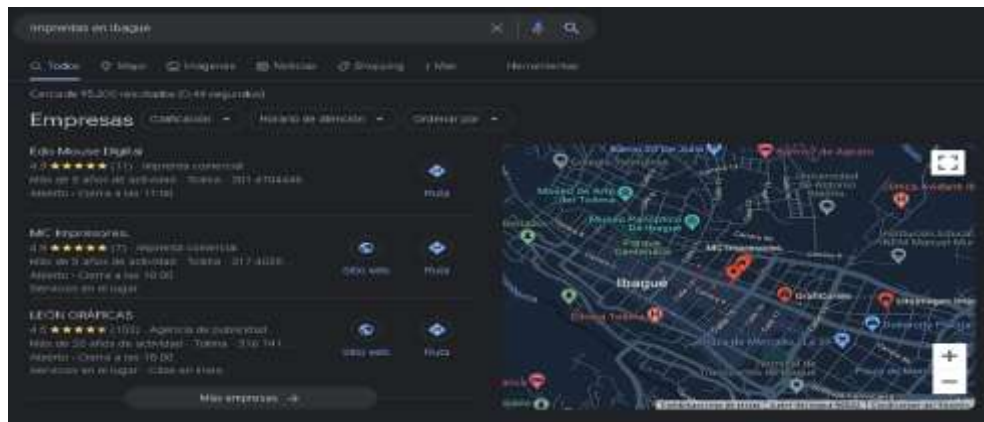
imprentas en ibague

Todos Maps Imágenes Noticias Shopping Más Herramientas

Cerca de 95.200 resultados (0,44 segundos)

Empresas Calificación Horario de atención Ordenar por

Edo Mouse Digital
4,9 ★★★★★ (11) · Imprenta comercial
Más de 5 años de actividad · Tolima · 301 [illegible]
Abierto · Cierra a las 11:00
Ruta

MC Impresiones
4,9 ★★★★★ (7) · Imprenta comercial
Más de 5 años de actividad · Tolima · 317 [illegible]
Abierto · Cierra a las 16:00
Servicios en el lugar
Sitio web Ruta

LEON GRÁFICAS
4,5 ★★★★★ (100) · Agencia de publicidad
Más de 20 años de actividad · Tolima · 310 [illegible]
Abierto · Cierra a las 18:00
Servicios en el lugar · Citas en línea
Sitio web Ruta

Más empresas →

Museo de Arte del Tolima
Museo Panóptico de Ibagué
Parque Centenario
MC Impresiones
Ibagué
Gráficas
Clínica Tolima
Universidad de Ibagué
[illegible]